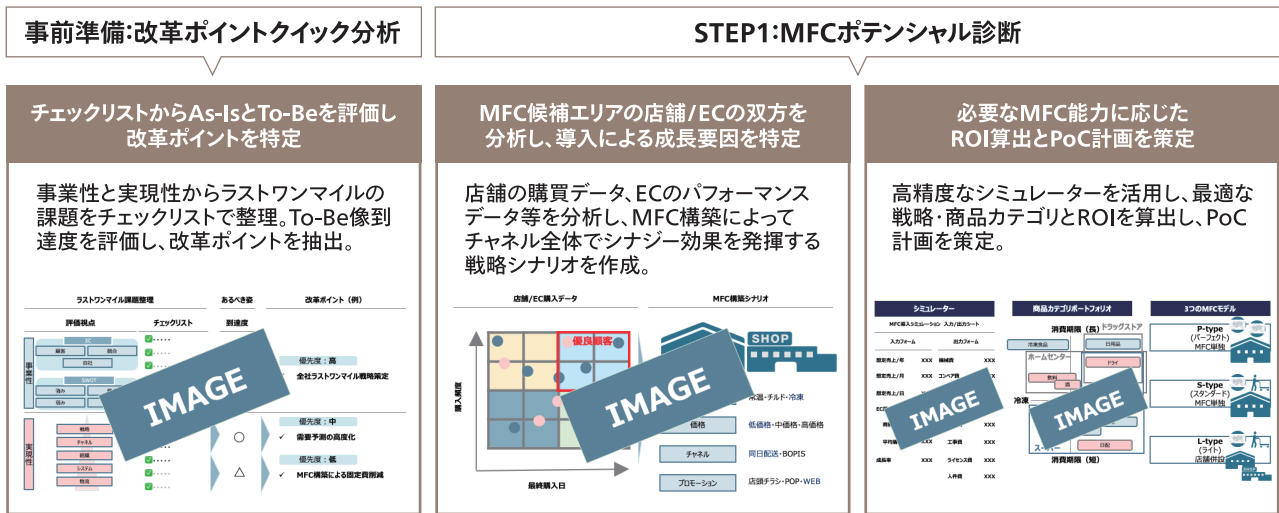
事前準備:改革ポイントクイック分析

STEP1:MFCポテンシャル診断

チェックリストからAs-IsとTo-Beを評価し改革ポイントを特定

事業性と実現性からラストワンマイルの課題をチェックリストで整理。To-Be像到達度を評価し、改革ポイントを抽出。

ラストワンマイル課題整理　あるべき姿　改革ポイント（例）

評価視点　チェックリスト　到達度

事業性

EC　顧客　競合　自社　SWOT　強み　弱み　機会　脅威

実現性

戦略　チャネル　組織　システム　物流

優先度：高
全社ラストワンマイル戦略策定

優先度：中
需要予測の高度化

優先度：低
MFC構築による固定費削減

○
△

IMAGE

MFC候補エリアの店舗/ECの双方を分析し、導入による成長要因を特定

店舗の購買データ、ECのパフォーマンスデータ等を分析し、MFC構築によってチャネル全体でシナジー効果を発揮する戦略シナリオを作成。

店舗/EC購入データ　MFC構築シナリオ

優良顧客

購入頻度

最終購入日

SHOP

常温・チルド・冷凍

価格　低価格・中価格・高価格

チャネル　同日配送・BOPIS

プロモーション　店頭チラシ・POP・WEB

IMAGE

必要なMFC能力に応じたROI算出とPoC計画を策定

高精度なシミュレーターを活用し、最適な戦略・商品カテゴリとROIを算出し、PoC計画を策定。

シミュレーター　商品カテゴリポートフォリオ　3つのMFCモデル

MFC導入シミュレーション 入力/出力シート

入力フォーム　出力フォーム

消費期限（長）　ドラッグストア　ホームセンター　冷凍食品　日用品　ドライ　飲料　酒　冷凍　スーパー　日配　消費期限（短）

P-type（パーフェクト）MFC単独

S-type（スタンダード）MFC単独

L-type（ライト）店舗併設

IMAGE　IMAGE